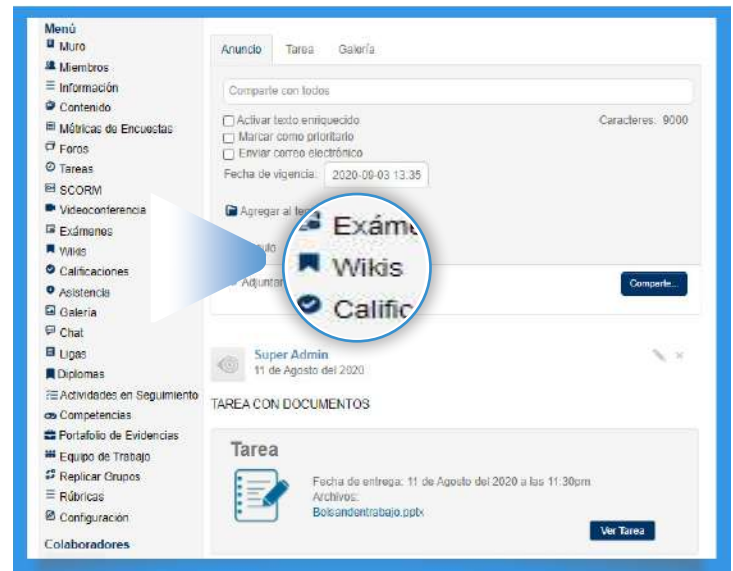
Menú
Muro
Miembros
Información
Contenido
Métricas de Encuestas
Foros
Tareas
SCORM
Videoconferencia
Exámenes
Wikis
Calificaciones
Asistencia
Galería
Chat
Ligas
Diplomas
Actividades en Seguimiento
Competencias
Portafolio de Evidencias
Equipo de Trabajo
Replicar Grupos
Rúbricas
Configuración

Colaboradores

Anuncio Tarea Galería

Comparte con todos

Activar texto enriquecido
Marcar como prioritario
Enviar correo electrónico
Caracteres: 9000
Fecha de vigencia: 2020-09-03 13:35

Agregar al fe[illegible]
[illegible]ulo
Adjunta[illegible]

Exám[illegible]
Wikis
Calific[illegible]

Comparte...

Super Admin
11 de Agosto del 2020

TAREA CON DOCUMENTOS

Tarea
Fecha de entrega: 11 de Agosto del 2020 a las 11:30pm.
Archivos:
Bolsandentrabajo.pptx
Ver Tarea